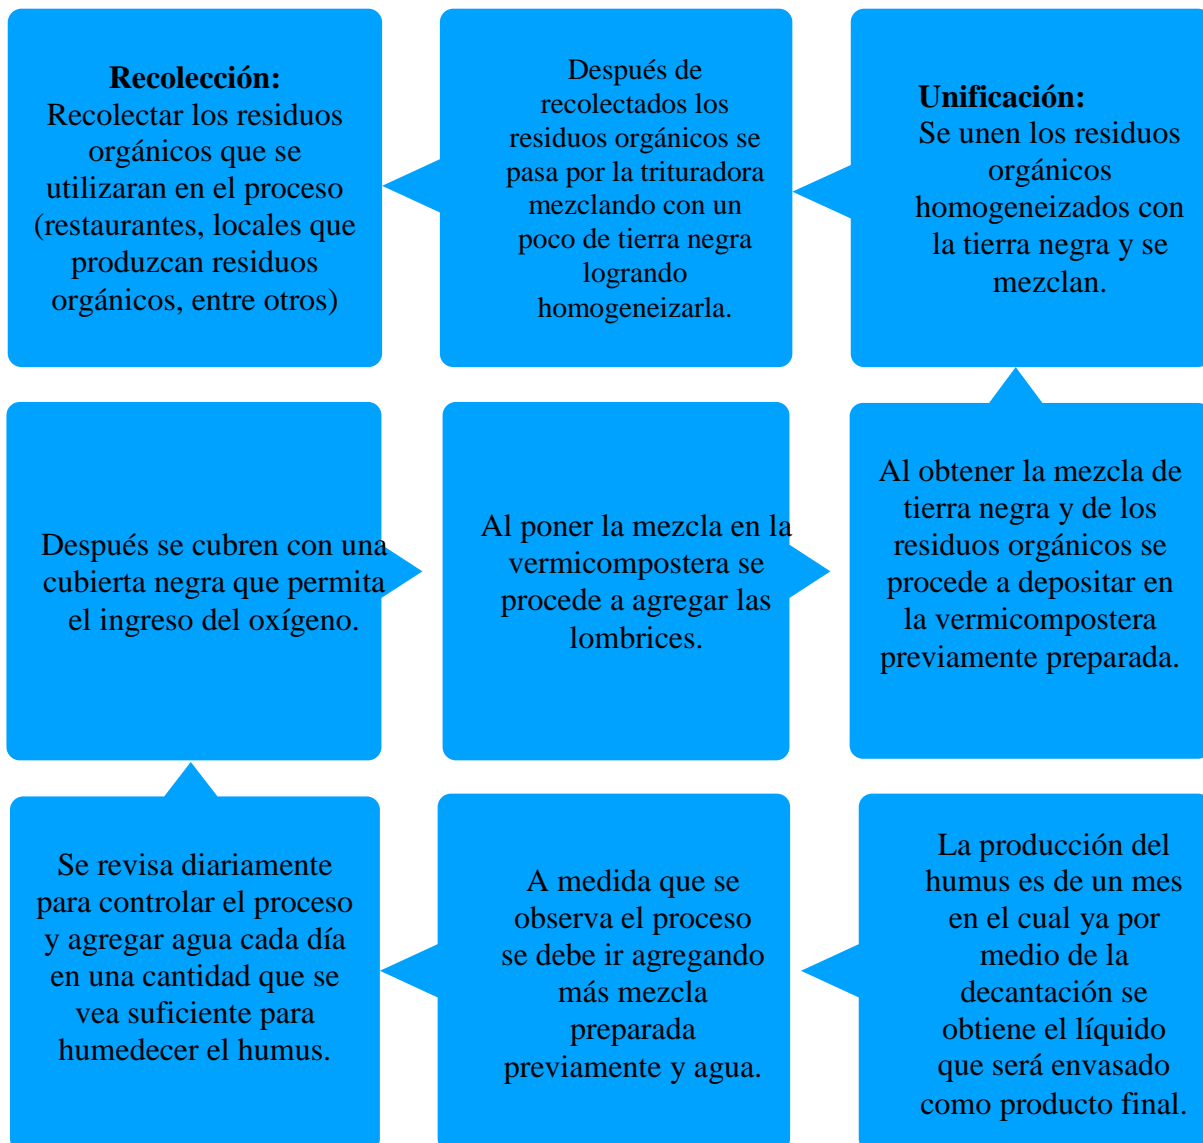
**Recolección:**
Recolectar los residuos orgánicos que se utilizaran en el proceso (restaurantes, locales que produzcan residuos orgánicos, entre otros)

Después de recolectados los residuos orgánicos se pasa por la trituradora mezclando con un poco de tierra negra logrando homogeneizarla.

**Unificación:**
Se unen los residuos orgánicos homogeneizados con la tierra negra y se mezclan.

Después se cubren con una cubierta negra que permita el ingreso del oxígeno.

Al poner la mezcla en la vermicompostera se procede a agregar las lombrices.

Al obtener la mezcla de tierra negra y de los residuos orgánicos se procede a depositar en la vermicompostera previamente preparada.

Se revisa diariamente para controlar el proceso y agregar agua cada día en una cantidad que se vea suficiente para humedecer el humus.

A medida que se observa el proceso se debe ir agregando más mezcla preparada previamente y agua.

La producción del humus es de un mes en el cual ya por medio de la decantación se obtiene el líquido que será envasado como producto final.